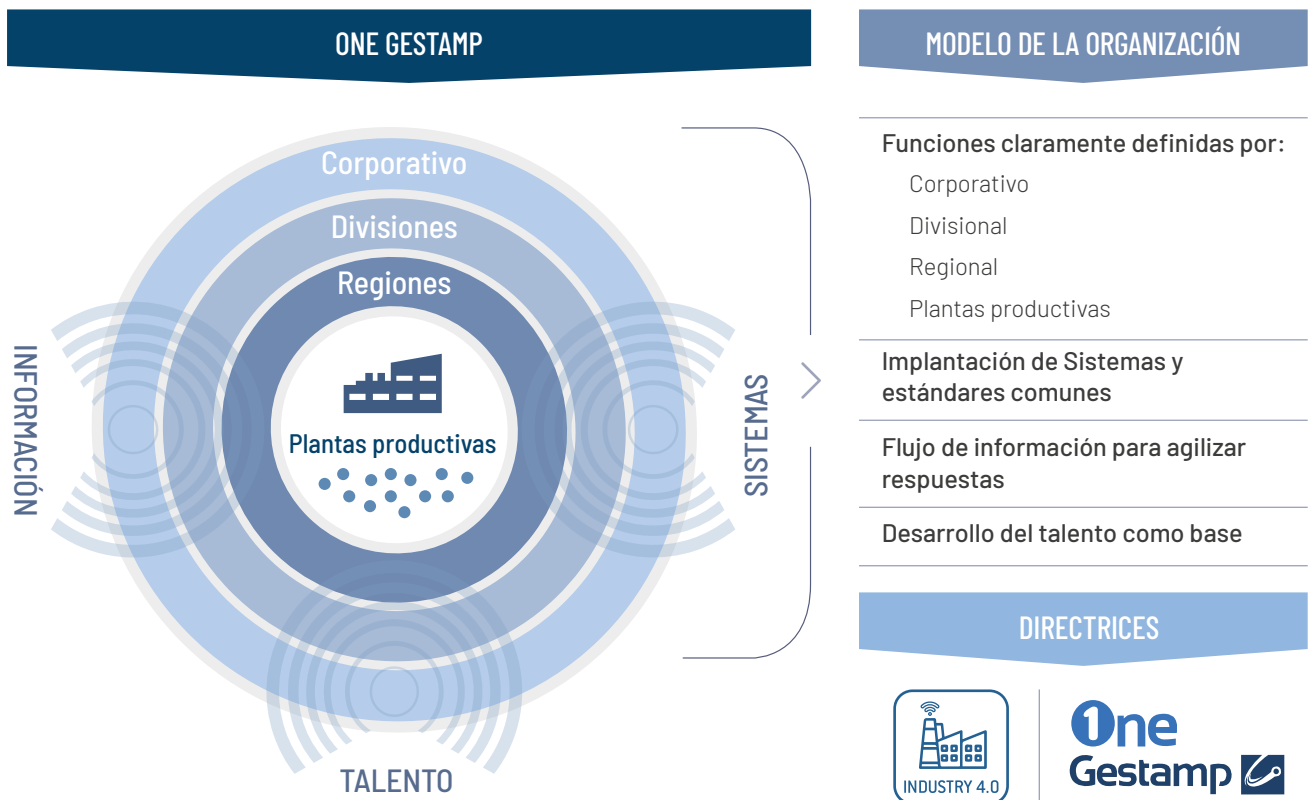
ONE GESTAMP

Corporativo

Divisiones

Regiones

Plantas productivas

INFORMACIÓN

SISTEMAS

TALENTO

MODELO DE LA ORGANIZACIÓN

Funciones claramente definidas por:

Corporativo

Divisional

Regional

Plantas productivas

Implantación de Sistemas y estándares comunes

Flujo de información para agilizar respuestas

Desarrollo del talento como base

DIRECTRICES

INDUSTRY 4.0

One Gestamp